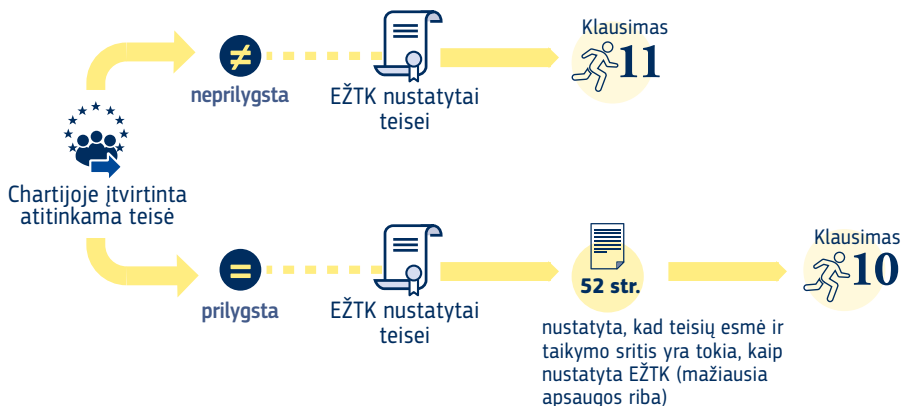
Chartijoje įtvirtinta atitinkama teisė

≠
neprilygsta

EŽTK nustatytai teisei

Klausimas
11

=
prilygsta

EŽTK nustatytai teisei

52 str.

nustatyta, kad teisių esmė ir taikymo sritis yra tokia, kaip nustatyta EŽTK (mažiausia apsaugos riba)

Klausimas
10